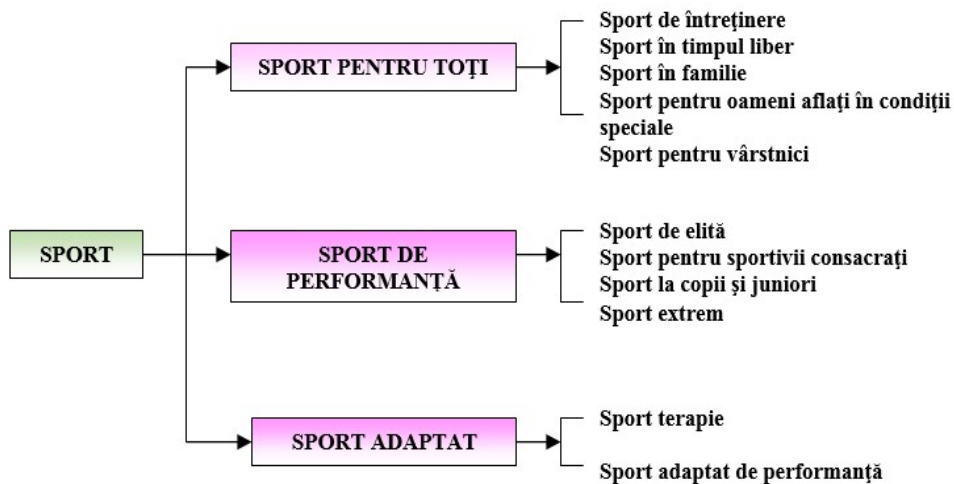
SPORT

SPORT PENTRU TOȚI

Sport de întreţinere
Sport în timpul liber
Sport în familie
Sport pentru oameni aflaţi în condiţii speciale
Sport pentru vârstnici

SPORT DE PERFORMANȚĂ

Sport de elită
Sport pentru sportivii consacraţi
Sport la copii şi juniori
Sport extrem

SPORT ADAPTAT

Sport terapie
Sport adaptat de performanță